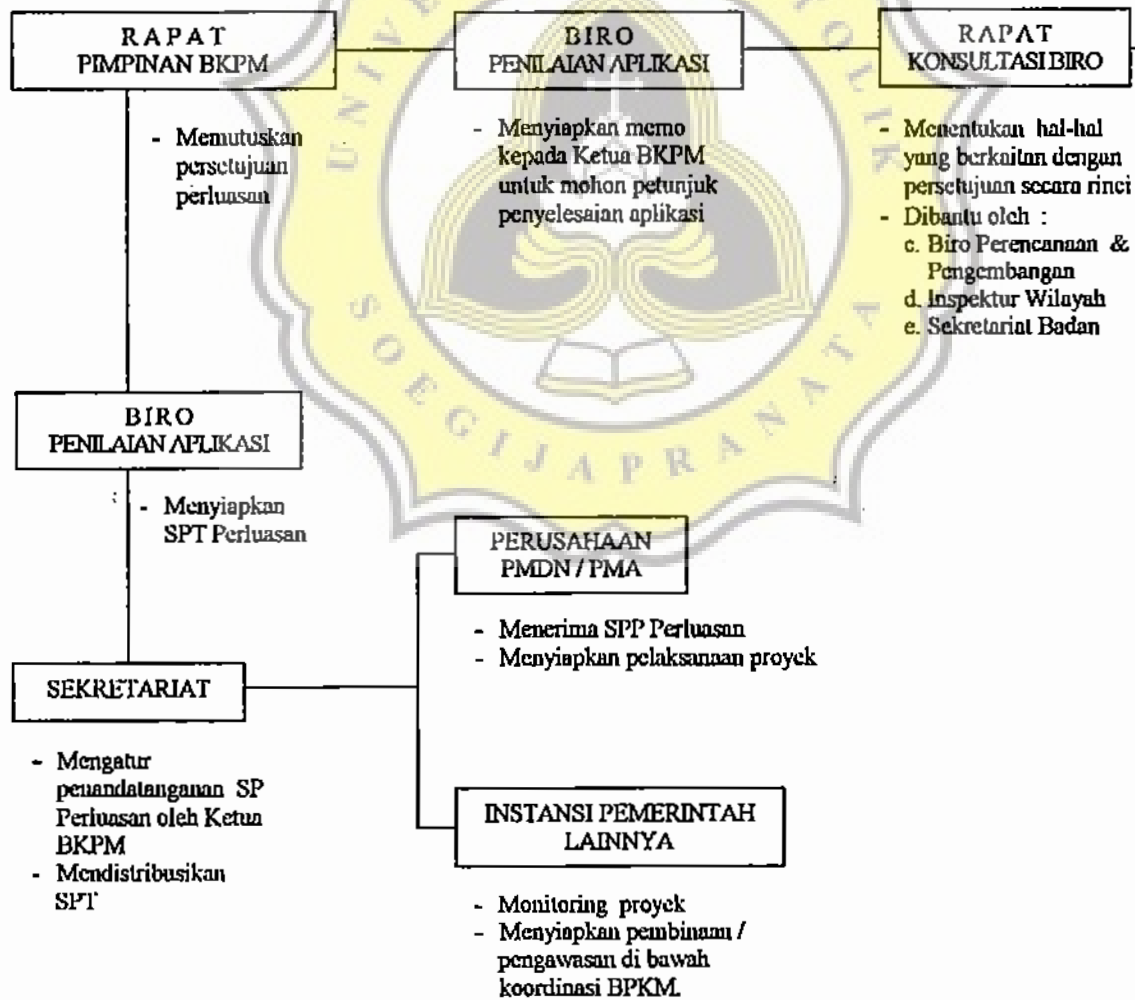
RAPAT
PIMPINAN BKPM

- Memutuskan persetujuan perluasan

BIRO
PENILAIAN APLIKASI

- Menyiapkan memo kepada Ketua BKPM untuk mohon petunjuk penyelesaian aplikasi

RAPAT
KONSULTASI BIRO

- Menentukan hal-hal yang berkaitan dengan persetujuan secara rinci
- Dibantu oleh :
c. Biro Perencanaan & Pengembangan
d. Inspektur Wilayah
e. Sekretariat Badan

BIRO
PENILAIAN APLIKASI

- Menyiapkan SPT Perluasan

PERUSAHAAN
PMDN / PMA

- Menerima SPP Perluasan
- Menyiapkan pelaksanaan proyek

SEKRETARIAT

- Mengatur penandatanganan SP Perluasan oleh Ketua BKPM
- Mendistribusikan SPT

INSTANSI PEMERINTAH
LAINNYA

- Monitoring proyek
- Menyiapkan pembinaan / pengawasan di bawah koordinasi BPKM.

SOEGIJAPRANATA